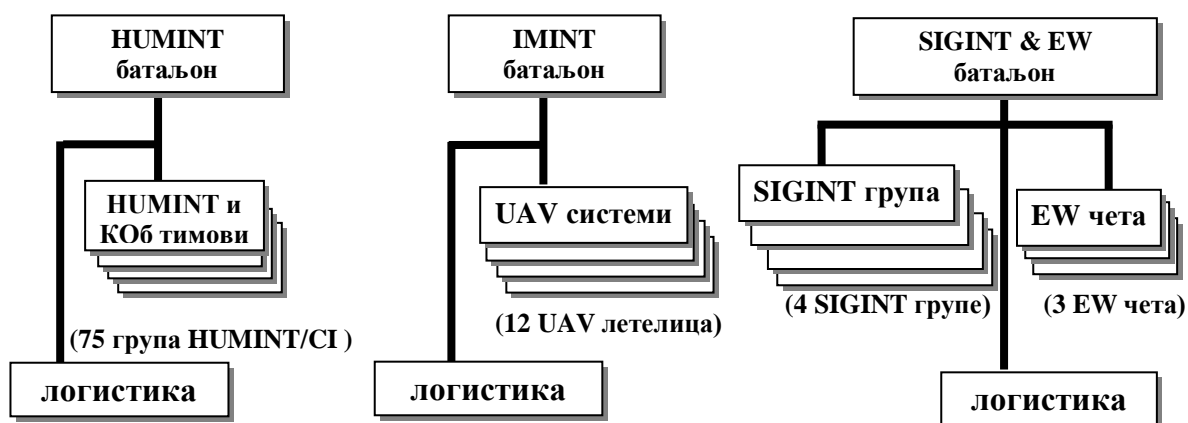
HUMINT батаљон

HUMINT и КОб тимови

(75 група HUMINT/CI )

логистика

IMINT батаљон

UAV системи

(12 UAV летелица)

логистика

SIGINT & EW батаљон

SIGINT група

(4 SIGINT групе)

EW чета

(3 EW чета)

логистика